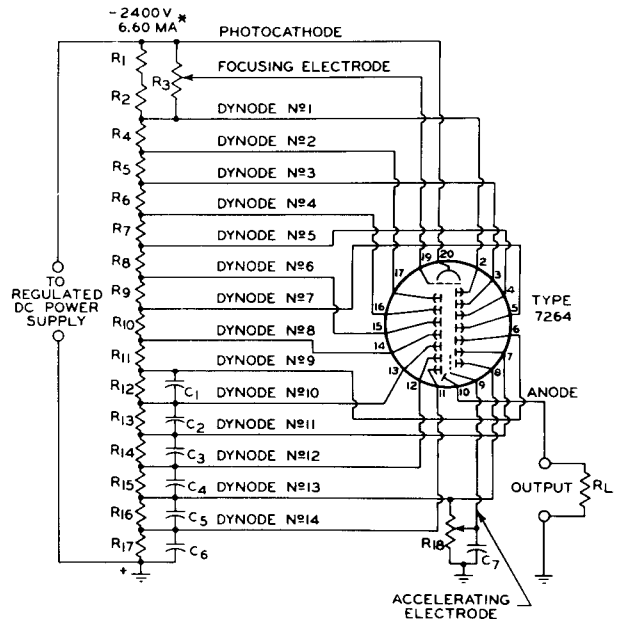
-2400 V
6.60 MA*

PHOTOCATHODE

FOCUSING ELECTRODE

$R_1$
$R_3$
$R_2$
DYNODE Nº1
$R_4$
DYNODE Nº2
$R_5$
DYNODE Nº3
$R_6$
DYNODE Nº4
$R_7$
DYNODE Nº5
$R_8$
DYNODE Nº6
$R_9$
DYNODE Nº7
$R_{10}$
DYNODE Nº8
$R_{11}$
DYNODE Nº9
$R_{12}$
$C_1$
DYNODE Nº10
$R_{13}$
$C_2$
DYNODE Nº11
$R_{14}$
$C_3$
DYNODE Nº12
$R_{15}$
$C_4$
DYNODE Nº13
$R_{16}$
$C_5$
DYNODE Nº14
$R_{17}$
$C_6$
+

TO REGULATED DC POWER SUPPLY

19 20 2 3 4 5 6 7 8 9 10 11 12 13 14 15 16 17

TYPE 7264

ANODE

OUTPUT
$R_L$

$R_{18}$
$C_7$

ACCELERATING ELECTRODE